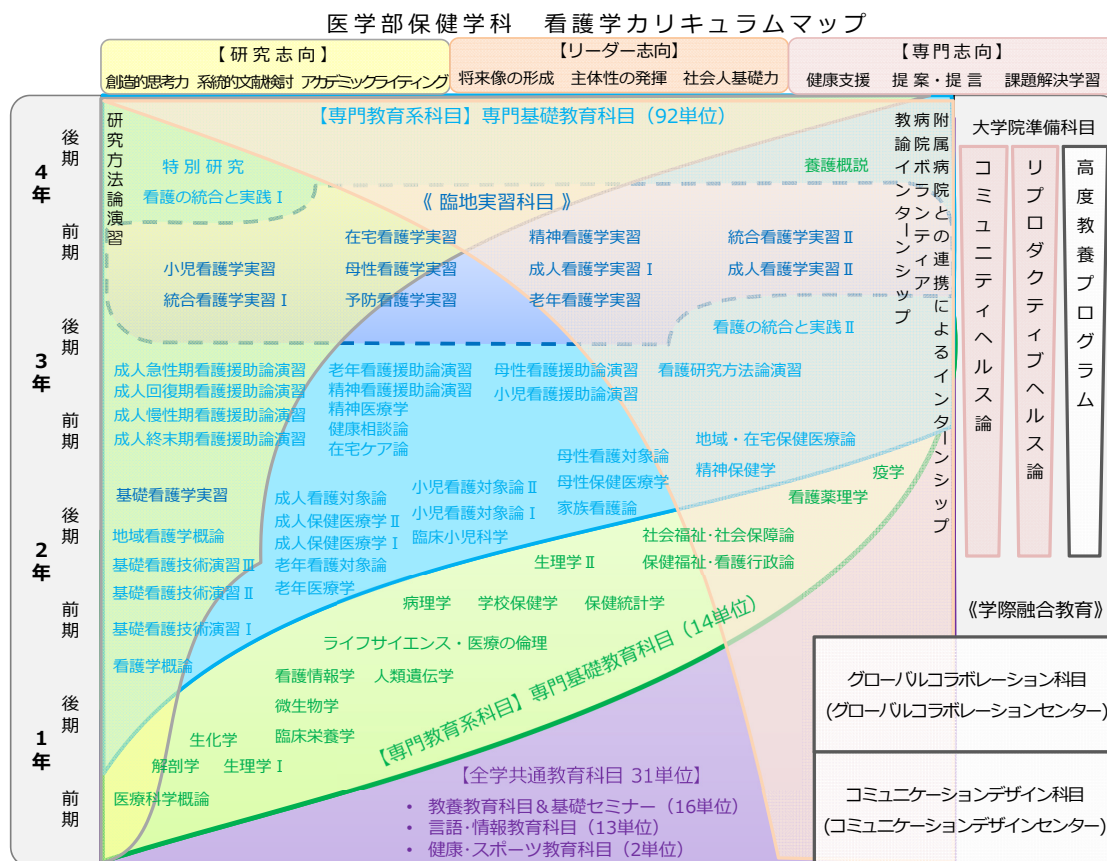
医学部保健学科　看護学カリキュラムマップ

【研究志向】
創造的思考力　系統的文献検討　アカデミックライティング

【リーダー志向】
将来像の形成　主体性の発揮　社会人基礎力

【専門志向】
健康支援　提案・提言　課題解決学習

4年 後期 前期
3年 後期 前期
2年 後期 前期
1年 後期 前期

【専門教育系科目】専門基礎教育科目（92単位）

研究方法論演習

特別研究
看護の統合と実践Ⅰ

養護概説

《臨地実習科目》

在宅看護学実習　精神看護学実習　統合看護学実習Ⅱ
小児看護学実習　母性看護学実習　成人看護学実習Ⅰ　成人看護学実習Ⅱ
統合看護学実習Ⅰ　予防看護学実習　老年看護学実習

看護の統合と実践Ⅱ

教諭インターンシップ

病院ボランティアインターンシップ

附属病院との連携によるインターンシップ

成人急性期看護援助論演習
成人回復期看護援助論演習
成人慢性期看護援助論演習
成人終末期看護援助論演習

老年看護援助論演習
精神看護援助論演習
精神医療学
健康相談論
在宅ケア論

母性看護援助論演習
小児看護援助論演習

看護研究方法論演習

地域・在宅保健医療論
精神保健学

母性看護対象論
母性保健医療学
家族看護論

疫学
看護薬理学

基礎看護学実習

成人看護対象論
成人保健医療学Ⅱ
成人保健医療学Ⅰ
老年看護対象論
老年医療学

小児看護対象論Ⅱ
小児看護対象論Ⅰ
臨床小児科学

社会福祉・社会保障論
保健福祉・看護行政論

地域看護学概論
基礎看護技術演習Ⅲ
基礎看護技術演習Ⅱ
基礎看護技術演習Ⅰ

生理学Ⅱ

病理学　学校保健学　保健統計学

ライフサイエンス・医療の倫理

看護学概論

看護情報学　人類遺伝学
微生物学
臨床栄養学

生化学
解剖学　生理学Ⅰ

医療科学概論

【専門教育系科目】専門基礎教育科目（14単位）

【全学共通教育科目 31単位】
• 教養教育科目＆基礎セミナー（16単位）
• 言語・情報教育科目（13単位）
• 健康・スポーツ教育科目（2単位）

大学院準備科目

コミュニティヘルス論

リプロダクティブヘルス論

高度教養プログラム

《学際融合教育》

グローバルコラボレーション科目
(グローバルコラボレーションセンター)

コミュニケーションデザイン科目
(コミュニケーションデザインセンター)